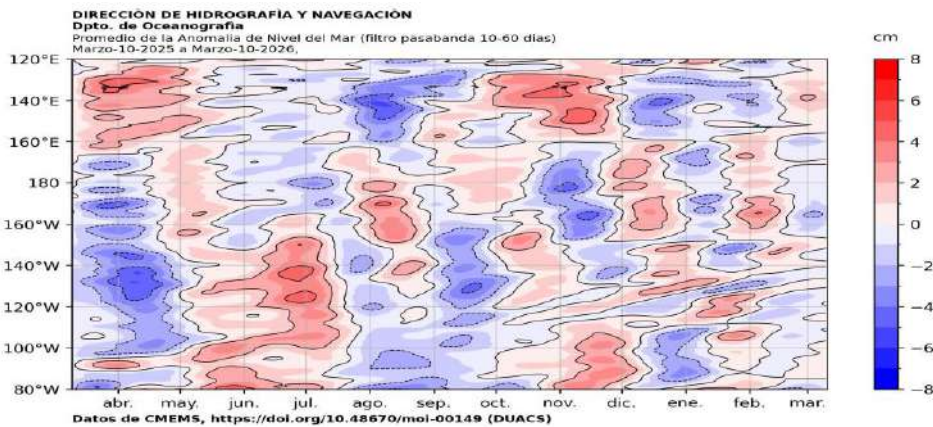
DIRECCIÓN DE HIDROGRAFÍA Y NAVEGACIÓN
Dpto. de Oceanografía
Promedio de la Anomalía de Nivel del Mar (filtro pasabanda 10-60 días)
Marzo-10-2025 a Marzo-10-2026,

cm
8
6
4
2
0
−2
−4
−6
−8

120°E
140°E
160°E
180
160°W
140°W
120°W
100°W
80°W

abr.
may.
jun.
jul.
ago.
sep.
oct.
nov.
dic.
ene.
feb.
mar.

Datos de CMEMS, https://doi.org/10.48670/moi-00149 (DUACS)